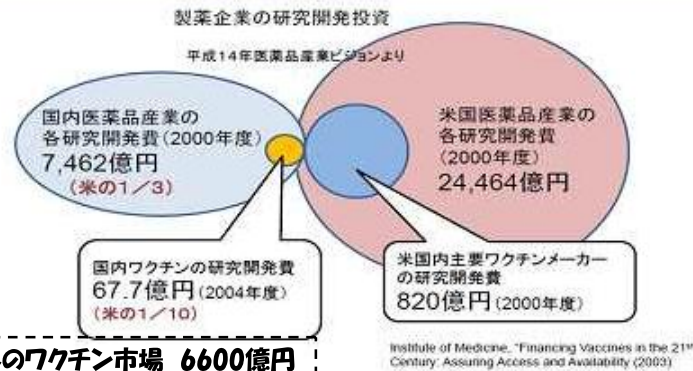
製薬企業の研究開発投資

平成14年医薬品産業ビジョンより

国内医薬品産業の各研究開発費（2000年度）
7,462億円
（米の1／3）

米国医薬品産業の各研究開発費（2000年度）
24,464億円

国内ワクチンの研究開発費
67.7億円（2004年度）
（米の1／10）

米国内主要ワクチンメーカーの研究開発費
820億円（2000年度）

Institute of Medicine, "Financing Vaccines in the 21st Century: Assuring Access and Availability (2003)

のワクチン市場 6600億円